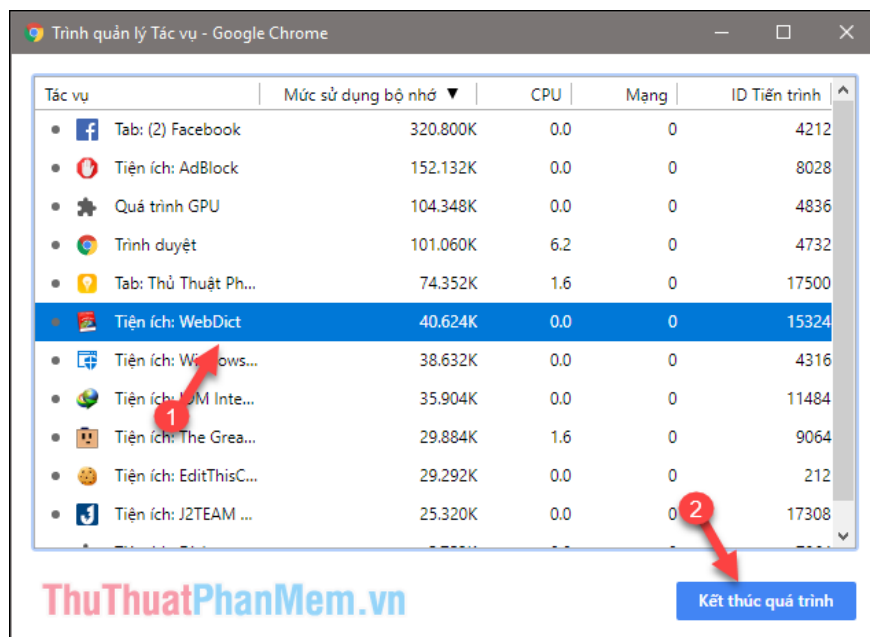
Trình quản lý Tác vụ - Google Chrome

| Tác vụ | Mức sử dụng bộ nhớ ▼ | CPU | Mạng | ID Tiến trình |
|---|---|---|---|---|
| Tab: (2) Facebook | 320.800K | 0.0 | 0 | 4212 |
| Tiện ích: AdBlock | 152.132K | 0.0 | 0 | 8028 |
| Quá trình GPU | 104.348K | 0.0 | 0 | 4836 |
| Trình duyệt | 101.060K | 6.2 | 0 | 4732 |
| Tab: Thủ Thuật Ph... | 74.352K | 1.6 | 0 | 17500 |
| Tiện ích: WebDict | 40.624K | 0.0 | 0 | 15324 |
| Tiện ích: Wi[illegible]ows... | 38.632K | 0.0 | 0 | 4316 |
| Tiện ích: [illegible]M Inte... | 35.904K | 0.0 | 0 | 11484 |
| Tiện ích: The Grea... | 29.884K | 1.6 | 0 | 9064 |
| Tiện ích: EditThisC... | 29.292K | 0.0 | 0 | 212 |
| Tiện ích: J2TEAM ... | 25.320K | 0.0 | 0 | 17308 |

1
2

ThuThuatPhanMem.vn

Kết thúc quá trình